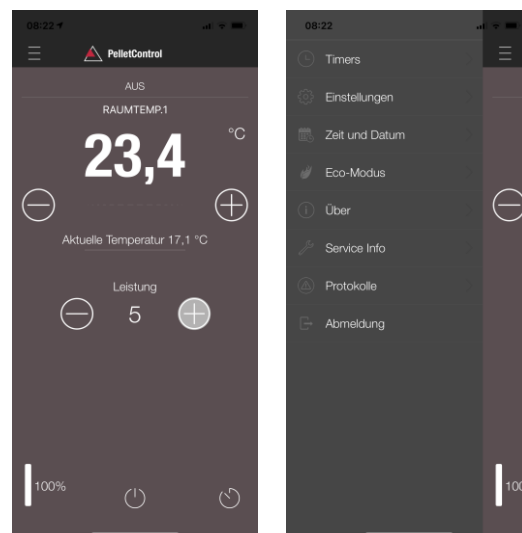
08:22

PelletControl

AUS

RAUMTEMP.1

23,4

°C

Aktuelle Temperatur 17,1 °C

Leistung

5

100%

08:22

Timers

Einstellungen

Zeit und Datum

Eco-Modus

Über

Service Info

Protokolle

Abmeldung

100